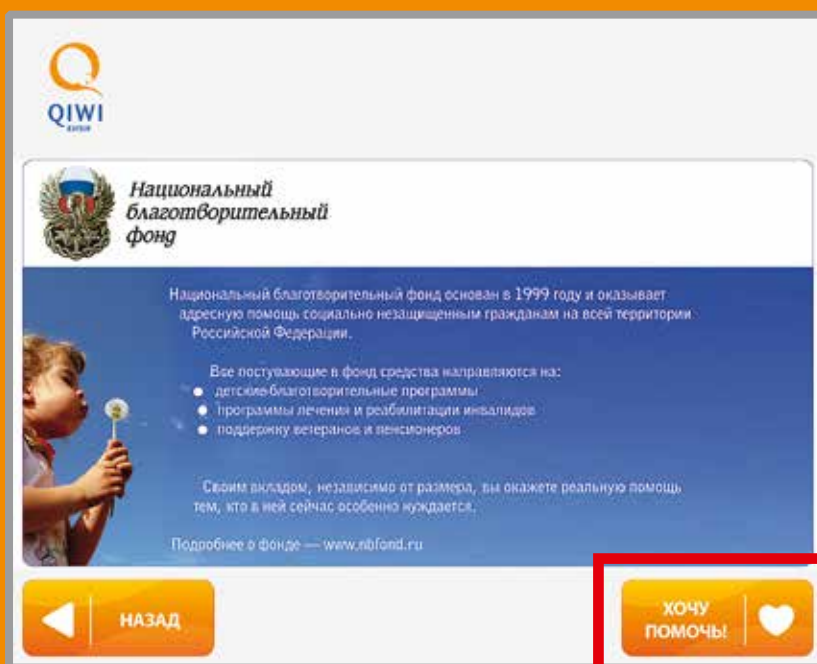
QIWI
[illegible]

Национальный благотворительный фонд

Национальный благотворительный фонд основан в 1999 году и оказывает адресную помощь социально незащищенным гражданам на всей территории Российской Федерации.

Все поступающие в фонд средства направляются на:
детские благотворительные программы
программы лечения и реабилитации инвалидов
поддержку ветеранов и пенсионеров

Своим вкладом, независимо от размера, вы окажете реальную помощь тем, кто в ней сейчас особенно нуждается.

Подробнее о фонде — www.nbfond.ru

НАЗАД

ХОЧУ ПОМОЧЬ!